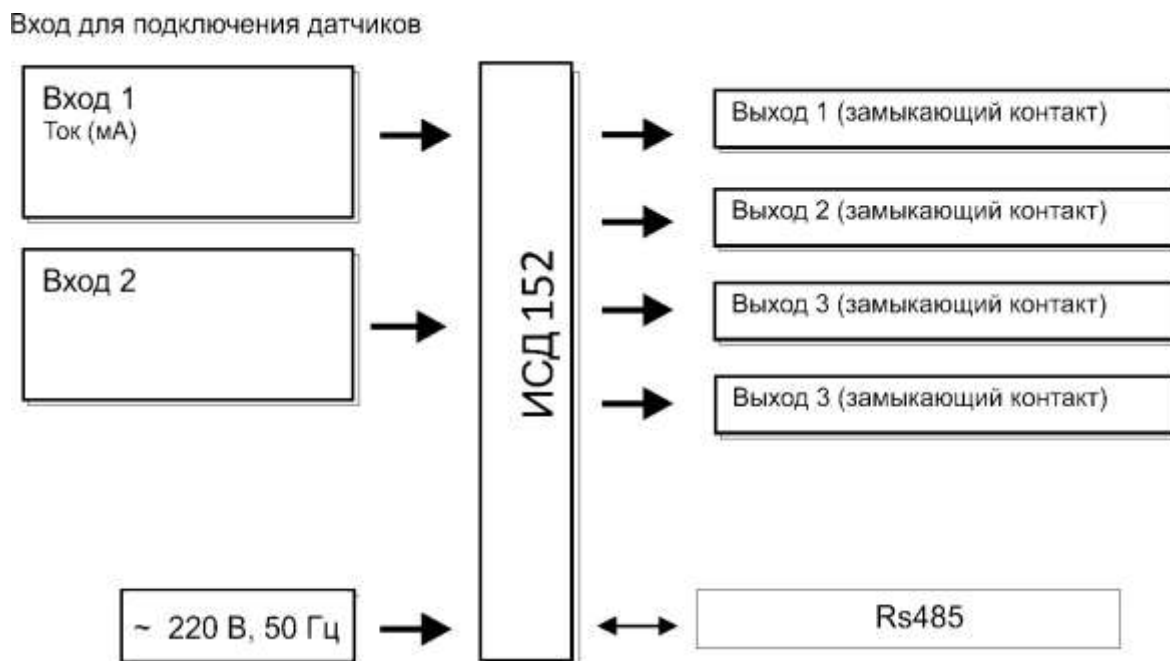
Вход для подключения датчиков

Вход 1
Ток (мА)

Вход 2

~ 220 В, 50 Гц

ИСД 152

Выход 1 (замыкающий контакт)

Выход 2 (замыкающий контакт)

Выход 3 (замыкающий контакт)

Выход 3 (замыкающий контакт)

Rs485